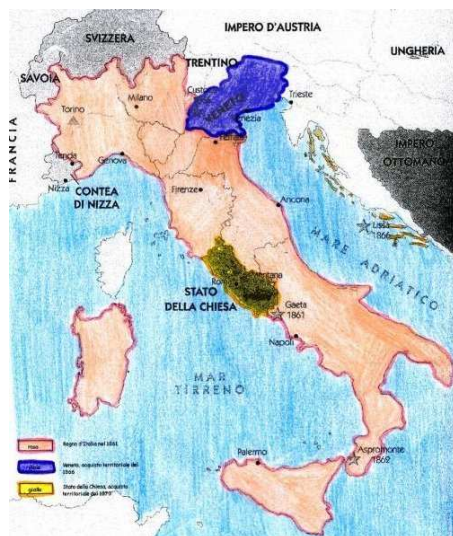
IMPERO D'AUSTRIA

SVIZZERA

UNGHERIA

TRENTINO

SAVOIA

FRANCIA

Torino

Milano

Custoza

Veneto

Venezia

Trieste

Genova

Tenda

Nizza

CONTEA DI NIZZA

IMPERO OTTOMANO

Firenze

Ancona

MARE ADRIATICO

Lissa 1866

STATO DELLA CHIESA

Mentana

Gaeta 1861

Napoli

MAR TIRRENO

Palermo

Aspromonte 1862

rosa

Regno d'Italia nel 1861

blu

Veneto, acquisto territoriale del 1866

giallo

Stato della Chiesa, acquisto territoriale del 1870